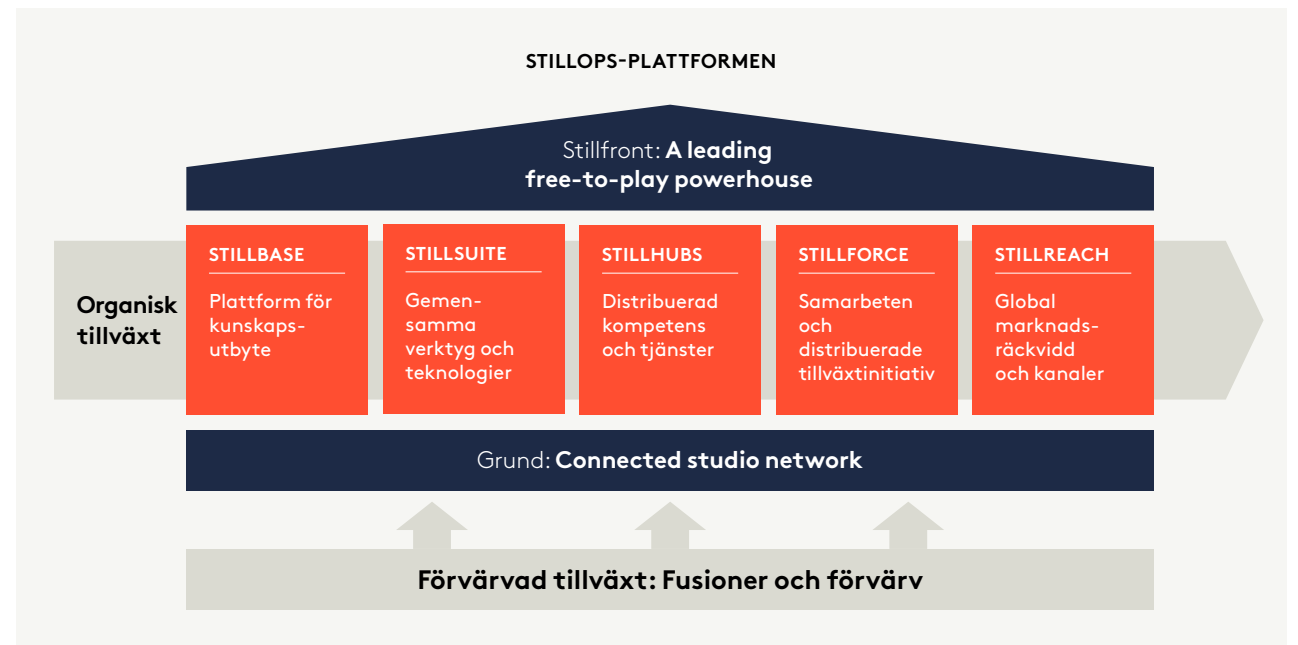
STILLOPS-PLATTFORMEN

Stillfront: **A leading free-to-play powerhouse**

Organisk tillväxt

STILLBASE

Plattform för kunskapsutbyte

STILLSUITE

Gemensamma verktyg och teknologier

STILLHUBS

Distribuerad kompetens och tjänster

STILLFORCE

Samarbeten och distribuerade tillväxtinitiativ

STILLREACH

Global marknadsräckvidd och kanaler

Grund: **Connected studio network**

Förvärvad tillväxt: Fusioner och förvärv